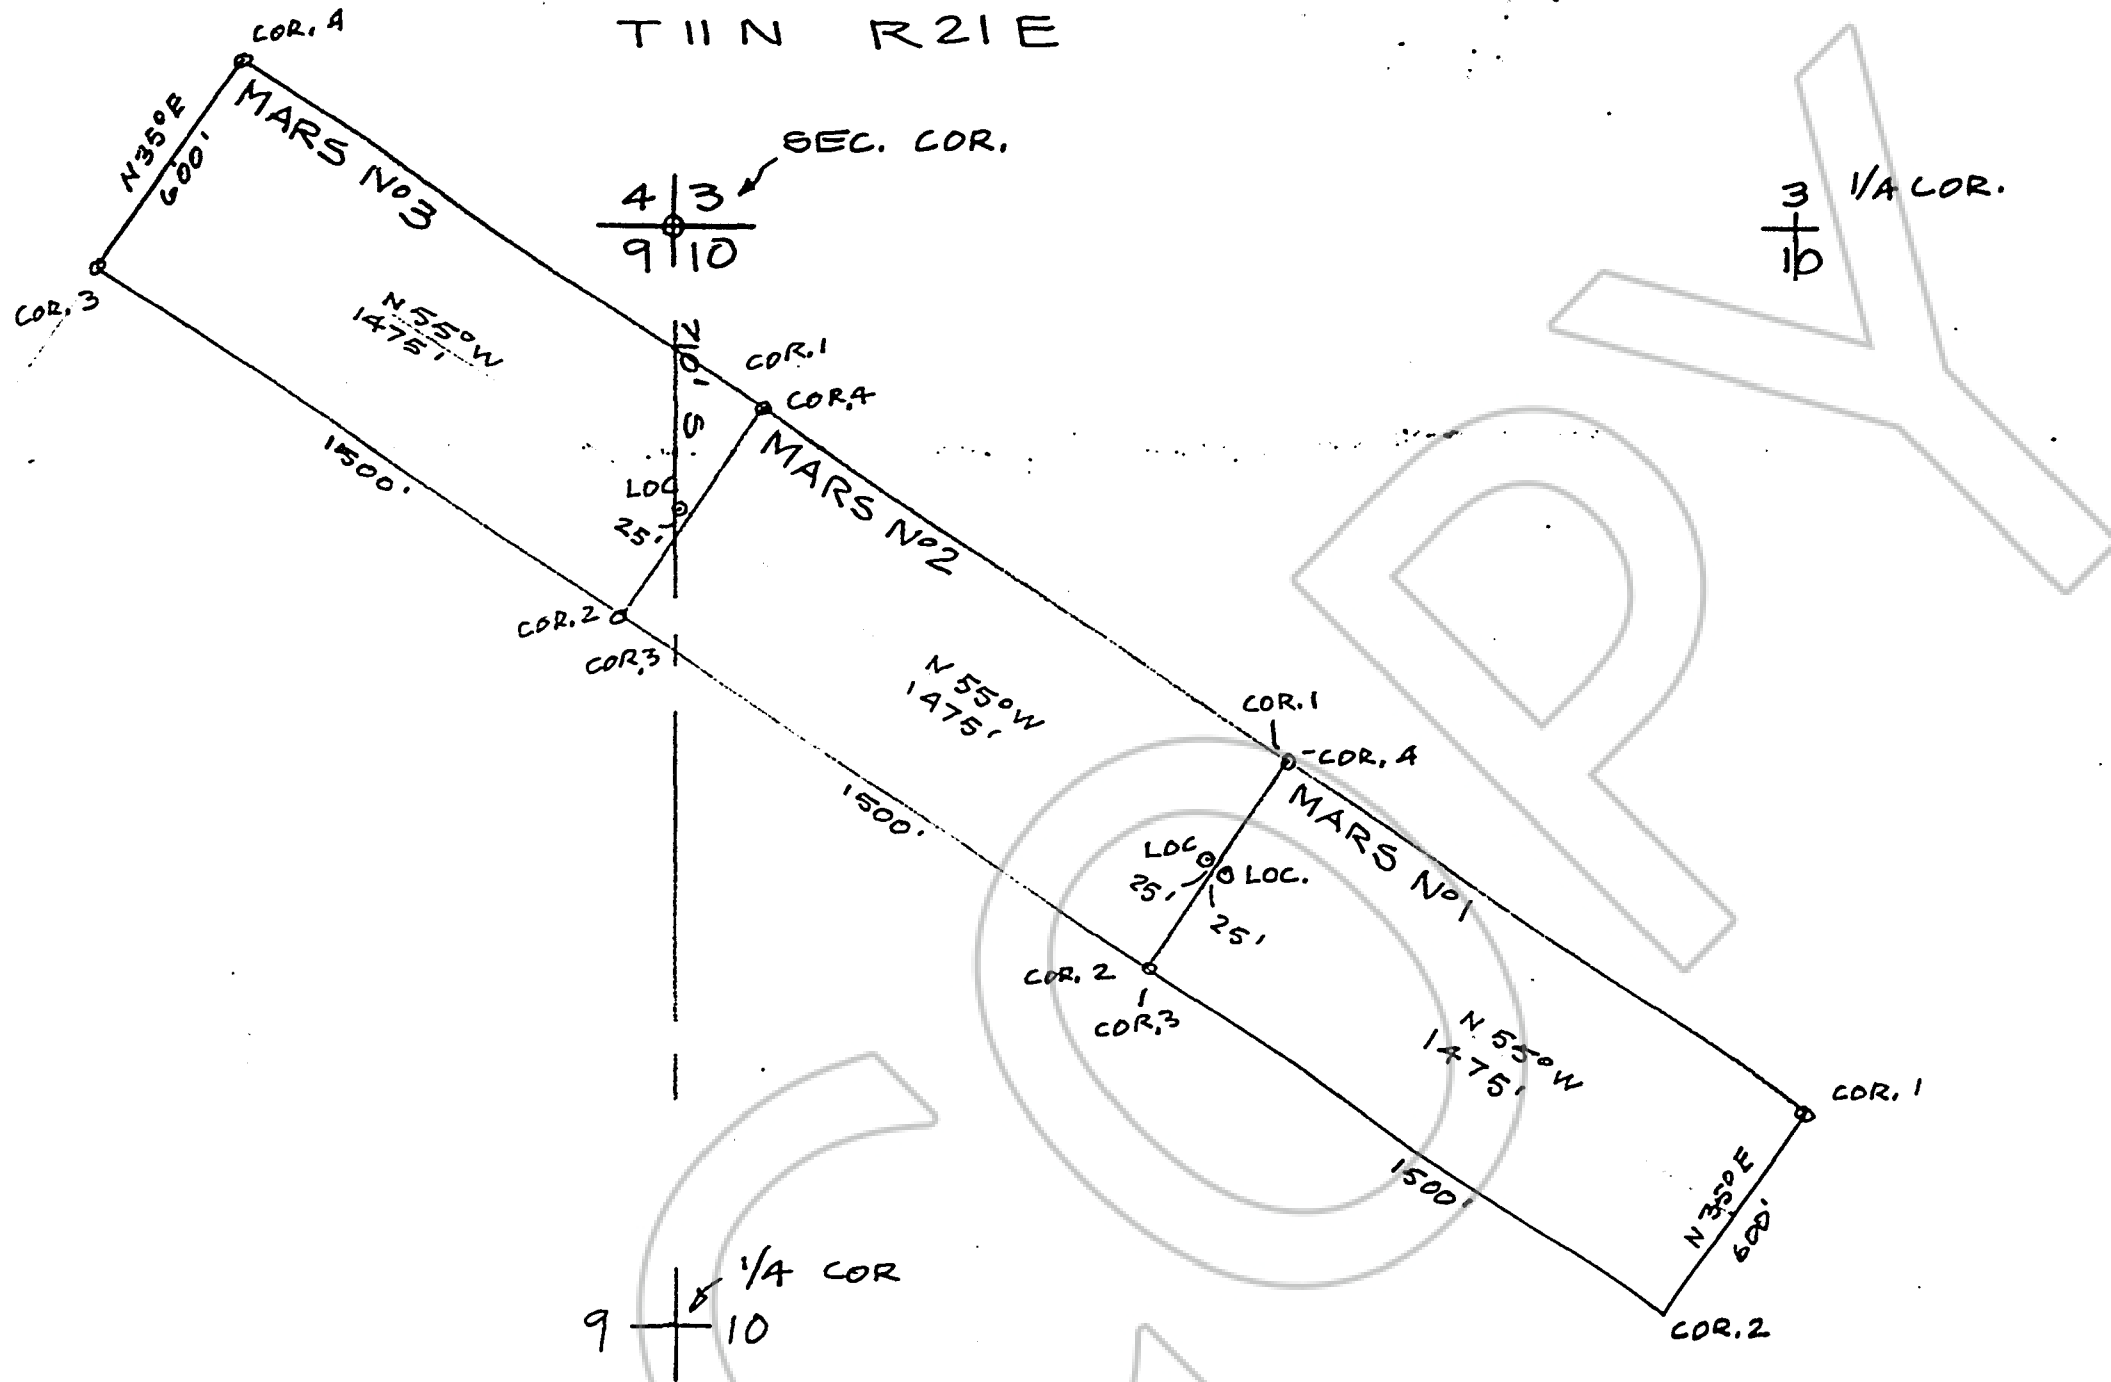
T11N R21E

COR. 4
N35°E
600'
MARS No3
SEC. COR.
4 | 3
9 | 10
1/4 COR.
3
10
COR. 3
N 55°W
1475'
N
COR. 1
COR. 4
S
1500'
LOC
25'
MARS No2
COR. 2
COR. 3
N 55°W
1475'
COR. 1
COR. 4
1500'
MARS No1
LOC
LOC.
25'
25'
COR. 2
COR. 3
N 55°W
1475'
COR. 1
1500'
N35°E
600'
1/4 COR
9
10
COR. 2
COPY